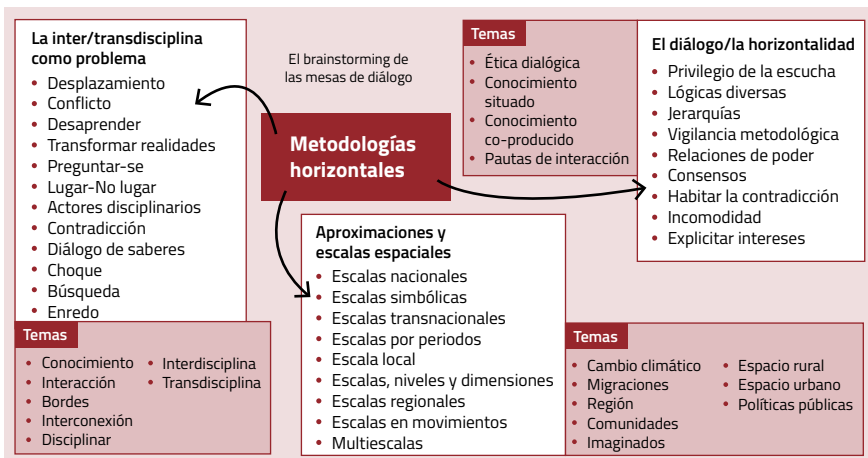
La inter/transdisciplina como problema
• Desplazamiento
• Conflicto
• Desaprender
• Transformar realidades
• Preguntar-se
• Lugar-No lugar
• Actores disciplinarios
• Contradicción
• Diálogo de saberes
• Choque
• Búsqueda
• Enredo

Temas
• Conocimiento
• Interacción
• Bordes
• Interconexión
• Disciplinar
• Interdisciplina
• Transdisciplina

El brainstorming de las mesas de diálogo

Metodologías horizontales

Temas
• Ética dialógica
• Conocimiento situado
• Conocimiento co-producido
• Pautas de interacción

El diálogo/la horizontalidad
• Privilegio de la escucha
• Lógicas diversas
• Jerarquías
• Vigilancia metodológica
• Relaciones de poder
• Consensos
• Habitar la contradicción
• Incomodidad
• Explicitar intereses

Aproximaciones y escalas espaciales
• Escalas nacionales
• Escalas simbólicas
• Escalas transnacionales
• Escalas por periodos
• Escala local
• Escalas, niveles y dimensiones
• Escalas regionales
• Escalas en movimientos
• Multiescalas

Temas
• Cambio climático
• Migraciones
• Región
• Comunidades
• Imaginados
• Espacio rural
• Espacio urbano
• Políticas públicas